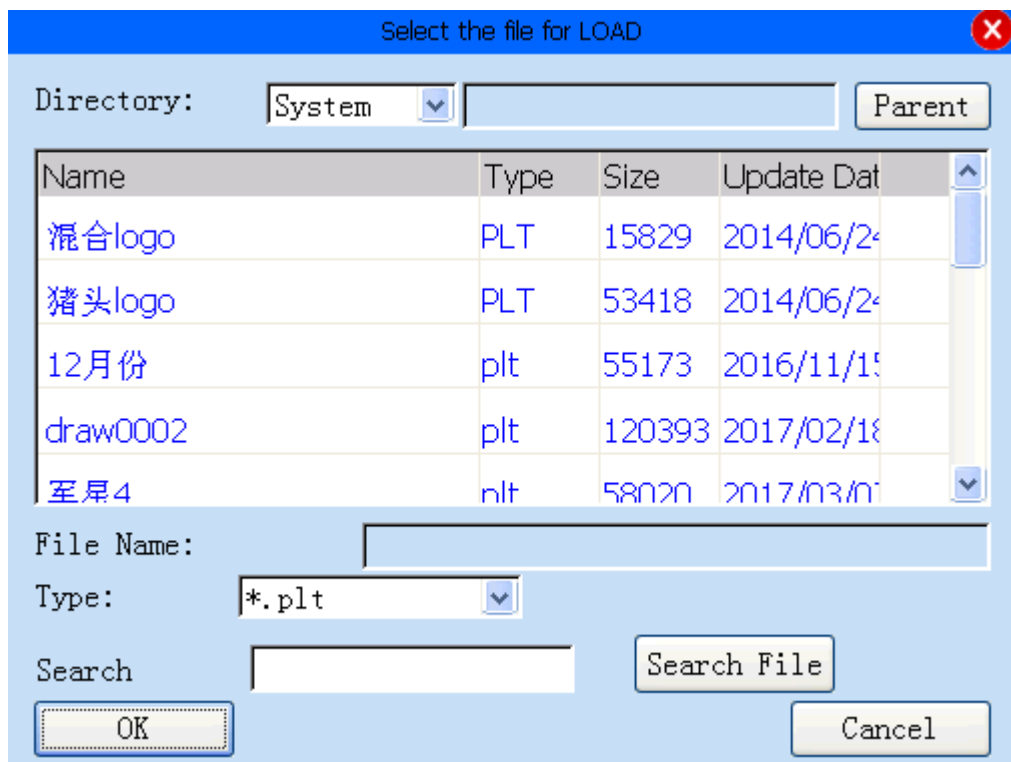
Select the file for LOAD

Directory: System Parent

| Name | Type | Size | Update Dat |
|---|---|---|---|
| 混合logo | PLT | 15829 | 2014/06/2 |
| 猪头logo | PLT | 53418 | 2014/06/2 |
| 12月份 | plt | 55173 | 2016/11/1 |
| draw0002 | plt | 120393 | 2017/02/1 |
| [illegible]4 | plt | 58020 | 2017/03/0 |

File Name:

Type: *.plt

Search

Search File

OK

Cancel